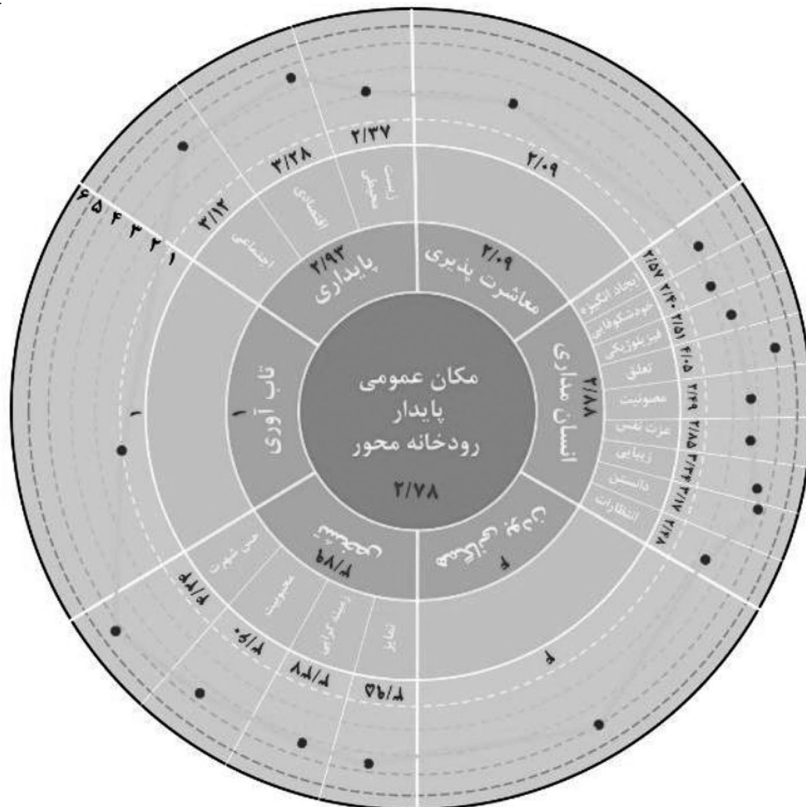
مکان عمومی
پایدار
رودخانه محور
۲/۷۸

پایداری
۲/۹۳

معاشرت پذیری
۲/۰۹

انسان مداری
۲/۸۸

تاب آوری
۱

۲/۰۹

۲/۳۷
۳/۲۸
۳/۱۲

زیست محیطی
اقتصادی
اجتماعی

۶ ۵ ۴ ۳ ۲ ۱

ایجاد انگیزه
خودشکوفایی
فیزیولوژیکی
تعلق
مصونیت
عزت نفس
زیبایی
دانستن
انتظارات

۲/۵۷
۲/۴۰
۲/۵۱
۴/۰۵
۲/۲۹
۲/۸۵
۳/۲۴
۲/۱۷
۲/۲۸

۱

حس شهرت
محسوبیت
زمینه گرایی
تمایز